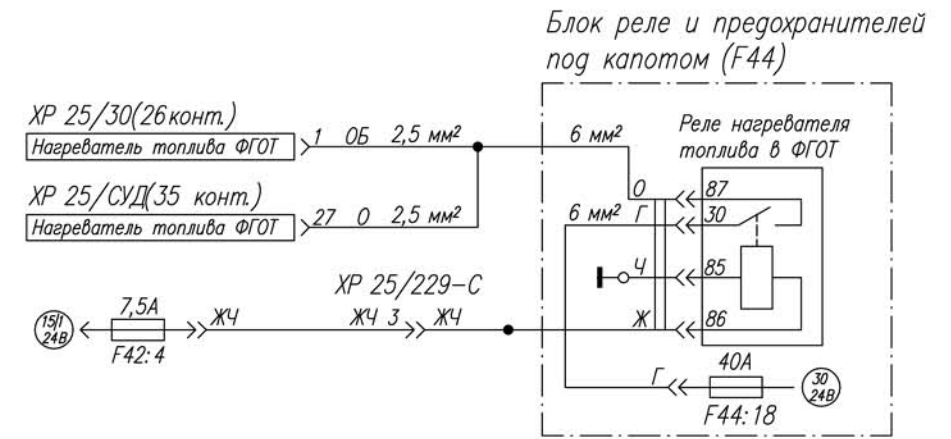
Блок реле и предохранителей под капотом (F44)

XP 25/30(26конт.)

Нагреватель топлива ФГОТ

1 ОБ 2,5 мм²

6 мм²

Реле нагревателя топлива в ФГОТ

XP 25/СУД(35 конт.)

Нагреватель топлива ФГОТ

27 О 2,5 мм²

О

87

6 мм² Г

30

XP 25/229-C

Ч

85

15/1 24В

7,5А

ЖЧ

ЖЧ 3

ЖЧ

Ж

86

F42:4

40А

Г

30 24В

F44:18